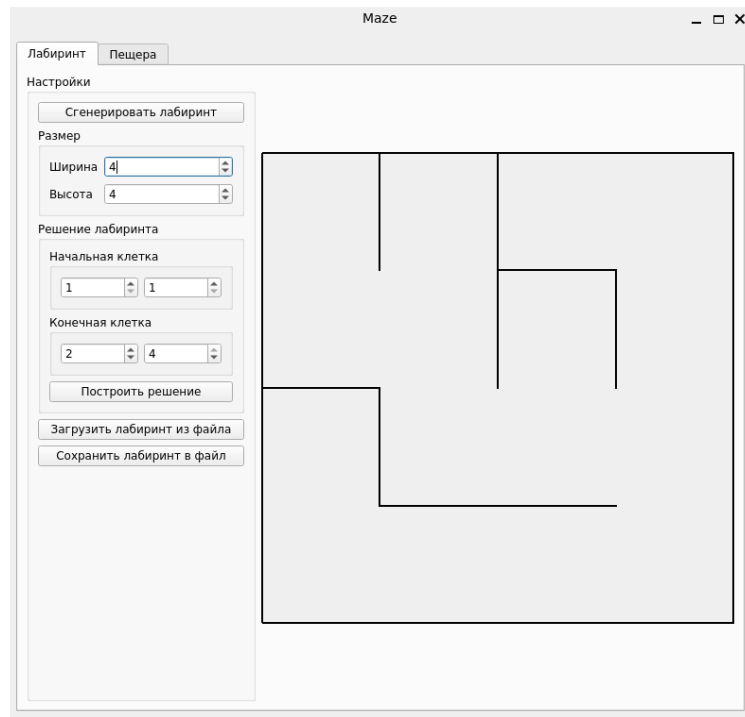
Maze

Лабиринт
Пещера

Настройки

Сгенерировать лабиринт

Размер

Ширина 4

Высота 4

Решение лабиринта

Начальная клетка

1 1

Конечная клетка

2 4

Построить решение

Загрузить лабиринт из файла

Сохранить лабиринт в файл